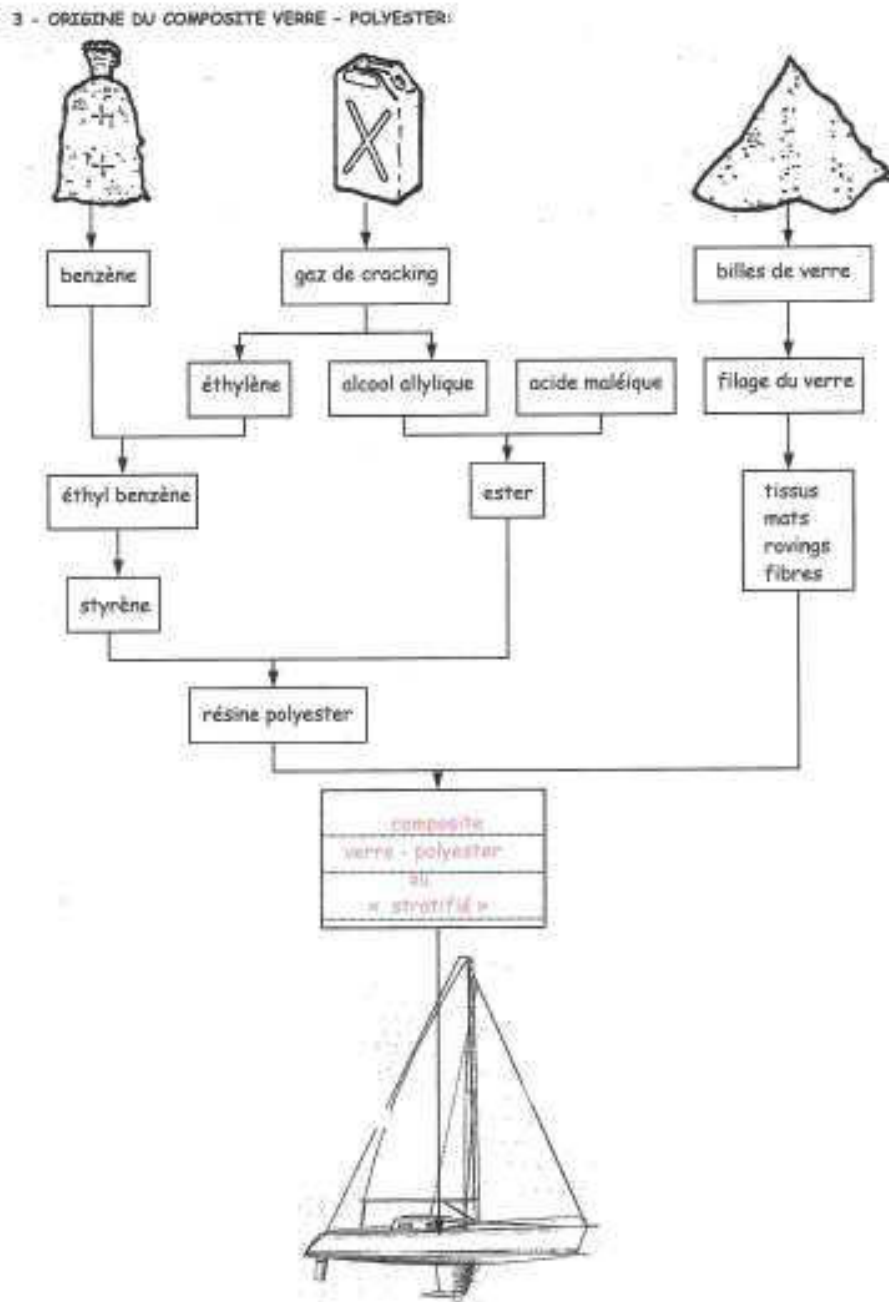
3 - ORIGINE DU COMPOSITE VERRE - POLYESTER:

benzène

gaz de cracking

billes de verre

éthylène

alcool allylique

acide maléique

filage du verre

éthyl benzène

ester

tissus
mats
rovings
fibres

styrène

résine polyester

composite
verre - polyester
ou
« stratifié »